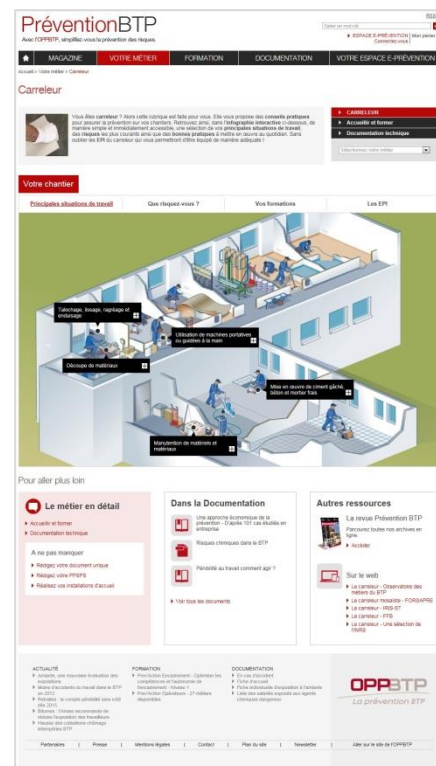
PréventionBTP
Avec l'OPPBTP, simplifiez-vous la prévention des risques.

Saisir un mot clé

ESPACE E-PRÉVENTION | Mon panier
Connectez-vous

MAGAZINE | VOTRE MÉTIER | FORMATION | DOCUMENTATION | VOTRE ESPACE E-PRÉVENTION

Accueil › Votre métier › Carreleur

Carreleur

Vous êtes carreleur ? Alors cette rubrique est faite pour vous. Elle vous propose des conseils pratiques pour assurer la prévention sur vos chantiers. Retrouvez ainsi, dans l'infographie interactive ci-dessous, de manière simple et immédiatement accessible, une sélection de vos principales situations de travail, des risques les plus courants ainsi que des bonnes pratiques à mettre en œuvre au quotidien. Sans oublier les EPI du carreleur qui vous permettront d'être équipé de manière adéquate !

CARRELEUR
Accueillir et former
Documentation technique

Sélectionnez votre métier

Votre chantier

Principales situations de travail | Que risquez-vous ? | Vos formations | Les EPI

Talochage, lissage, raclage et endaisage

Utilisation de machines portatives ou guidées à la main

Découpe de matériaux

Mise en œuvre de ciment gâché, béton et mortier frais

Manutention de matériels et matériaux

Pour aller plus loin

Le métier en détail
Accueillir et former
Documentation technique

A ne pas manquer
Rédigez votre document unique
Rédigez votre PPSPS
Réalisez vos installations d'accueil

Dans la Documentation
Une approche économique de la prévention - D'après 101 cas étudiés en entreprise
Risques chimiques dans le BTP
Pénibilité au travail comment agir ?
Voir tous les documents

Autres ressources
La revue Prévention BTP
Parcourez toutes nos archives en ligne
Accéder

Sur le web
Le carreleur - Observatoire des métiers du BTP
Le carreleur mosaïste - FORBAPRE
Le carreleur - IRIS-ST
Le carreleur - FFB
Le carreleur - Une sélection de l'INRS

ACTUALITÉ
Amiante, une nouvelle évaluation des expositions
Moins d'accidents du travail dans le BTP en 2013
Retraites : le compte pénibilité sera créé dès 2015
Bitumes : l'Anses recommande de réduire l'exposition des travailleurs
Hausse des cotisations chômage intempéries BTP

FORMATION
Pren'Action Encadrement - Optimiser les compétences et l'autonomie de l'encadrement - Niveau 1
Pren'Action Opérateurs - 27 métiers disponibles

DOCUMENTATION
En cas d'incident
Fiche d'accueil
Fiche individuelle d'exposition à l'amiante
Liste des salariés exposés aux agents chimiques dangereux

OPPBTP
La prévention BTP

Partenaires | Presse | Mentions légales | Contact | Plan du site | Newsletter | Aller sur le site de l'OPPBTP